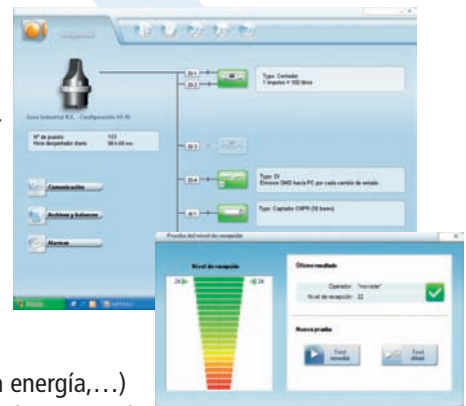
Configuración

Zona Industrial N.E. - Configuración VS-40

Nº de puesto
Hora despertador diario

Comunicación

Archivos y balances

Alarmas

DI 1
DI 2

DI 3

DI 4

AI 1

Type: Contador
1 impulso = 100 litros

Type: DI
Envíos SMS hacia PC por cada cambio de estado

Type: Captador CNPR (10 bares)

Prueba del nivel de recepción

Nivel de recepción

Último resultado

Operador: "movistar"
Nivel de recepción : 22

Nueva prueba

Test
Test

energía,...)